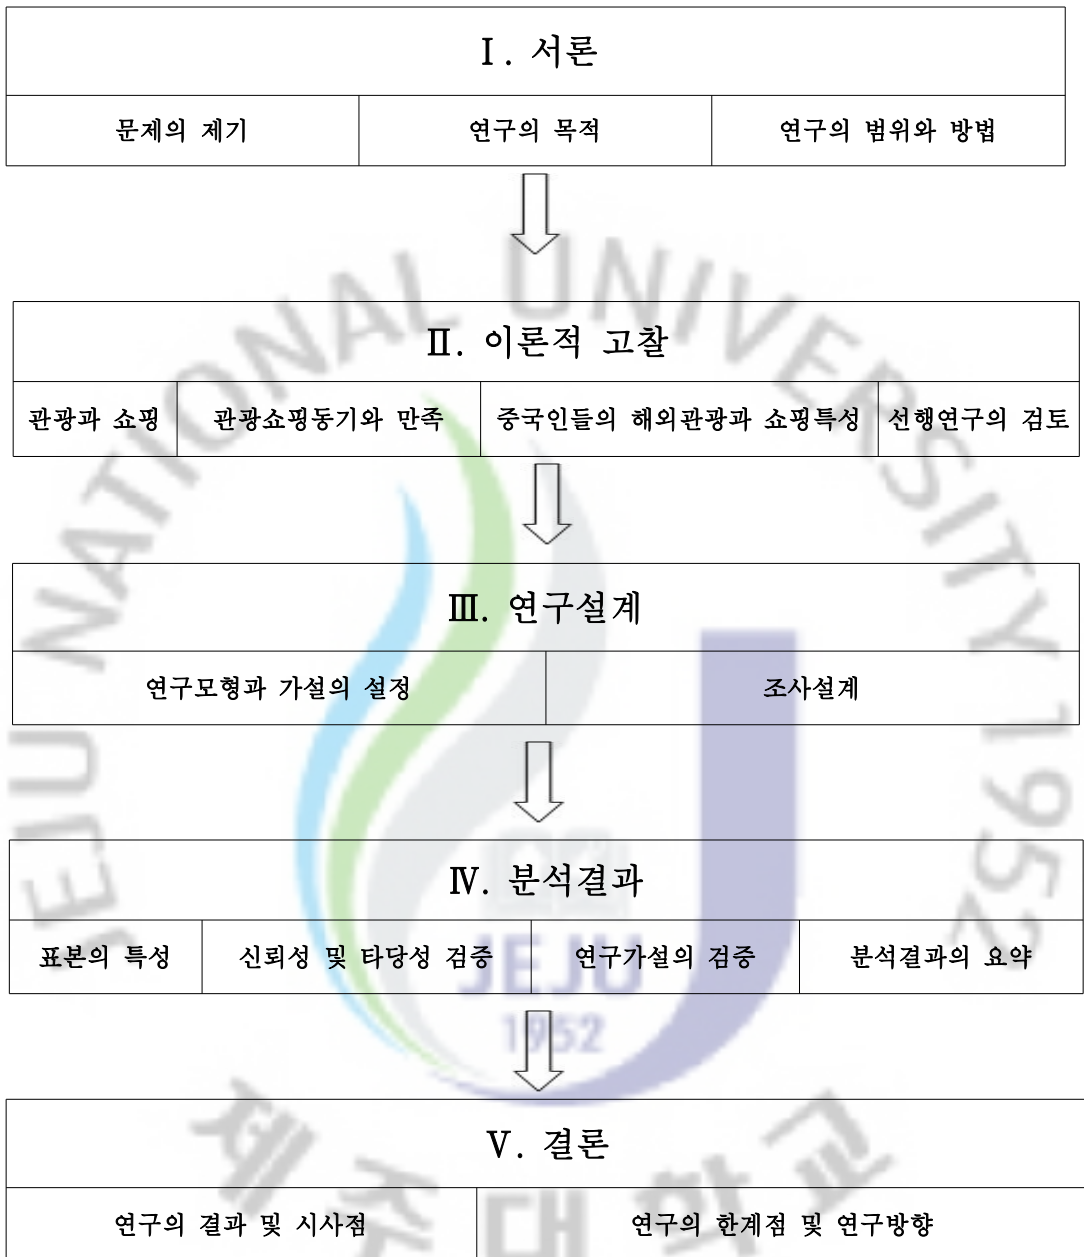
Ⅰ. 서론

문제의 제기 | 연구의 목적 | 연구의 범위와 방법

Ⅱ. 이론적 고찰

관광과 쇼핑 | 관광쇼핑동기와 만족 | 중국인들의 해외관광과 쇼핑특성 | 선행연구의 검토

Ⅲ. 연구설계

연구모형과 가설의 설정 | 조사설계

Ⅳ. 분석결과

표본의 특성 | 신뢰성 및 타당성 검증 | 연구가설의 검증 | 분석결과의 요약

Ⅴ. 결론

연구의 결과 및 시사점 | 연구의 한계점 및 연구방향

JEJU NATIONAL UNIVERSITY 1952
JEJU 1952
제주대학교